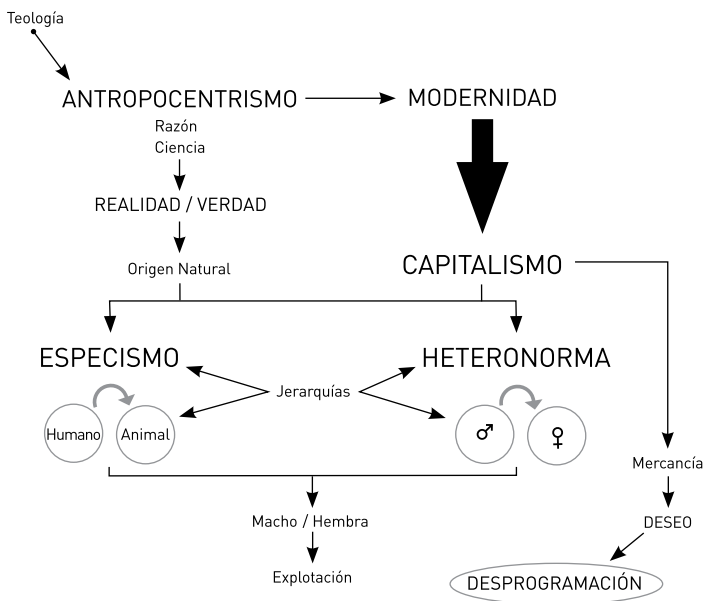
Teología

ANTROPOCENTRISMO

MODERNIDAD

Razón
Ciencia

REALIDAD / VERDAD

Origen Natural

CAPITALISMO

ESPECISMO

HETERONORMA

Jerarquías

Humano

Animal

♂

♀

Mercancía

DESEO

Macho / Hembra

Explotación

DESPROGRAMACIÓN